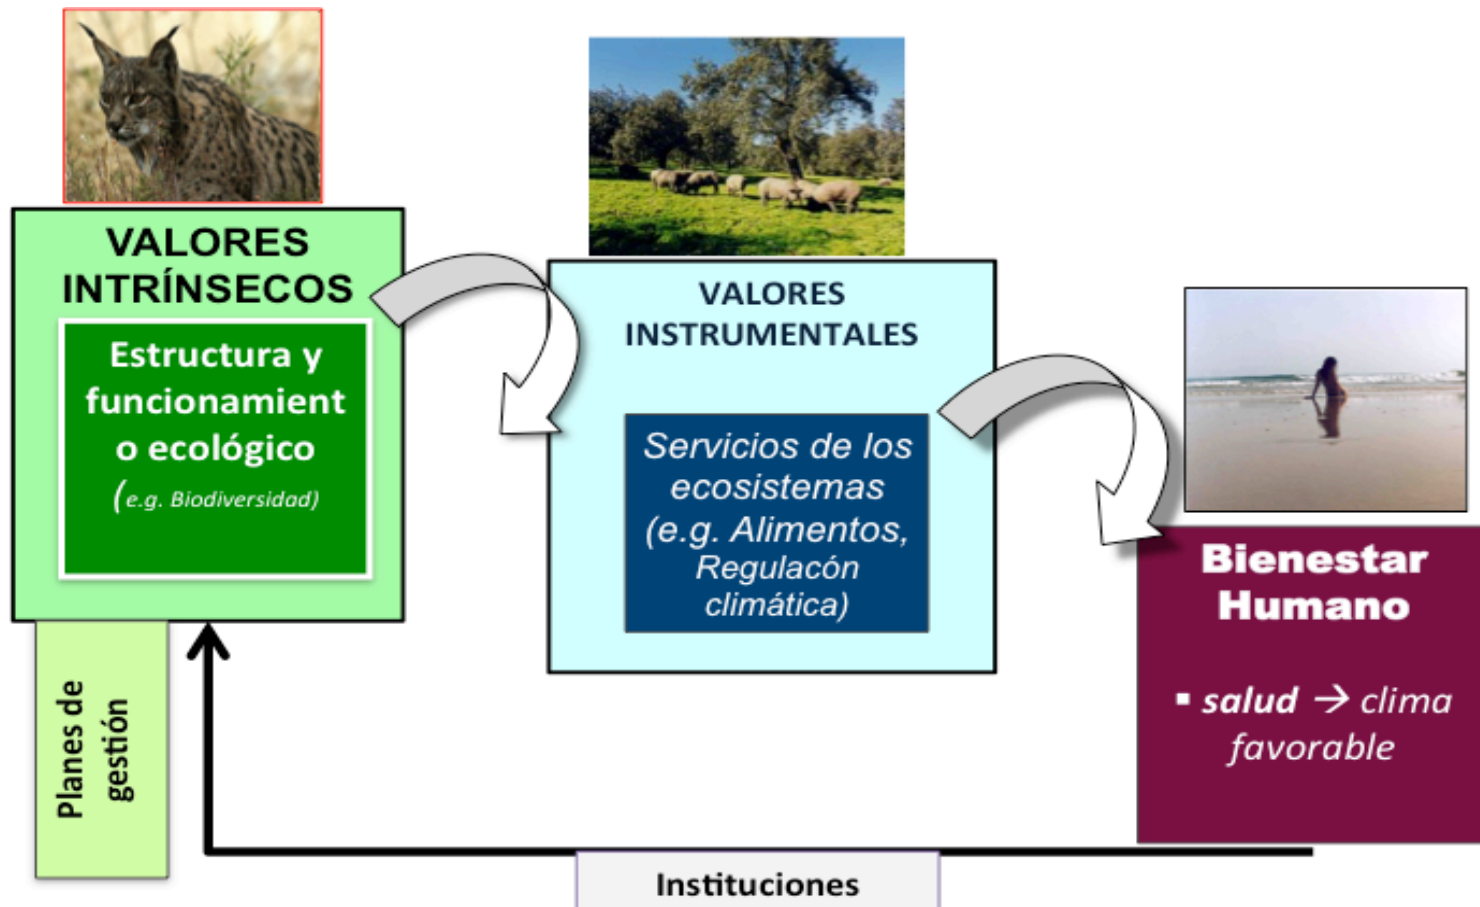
VALORES INTRÍNSECOS

Estructura y funcionamiento ecológico
(e.g. Biodiversidad)

VALORES INSTRUMENTALES

Servicios de los ecosistemas (e.g. Alimentos, Regulacón climática)

Bienestar Humano

▪ salud → clima favorable

Planes de gestión

Instituciones